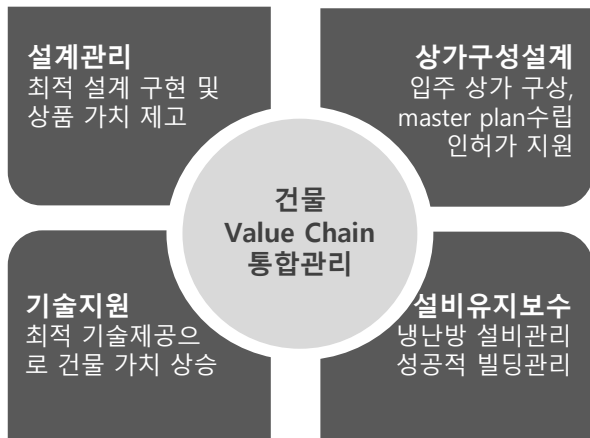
설계관리
최적 설계 구현 및 상품 가치 제고

상가구성설계
입주 상가 구상, master plan수립 인허가 지원

건물
Value Chain
통합관리

기술지원
최적 기술제공으로 건물 가치 상승

설비유지보수
냉난방 설비관리 성공적 빌딩관리